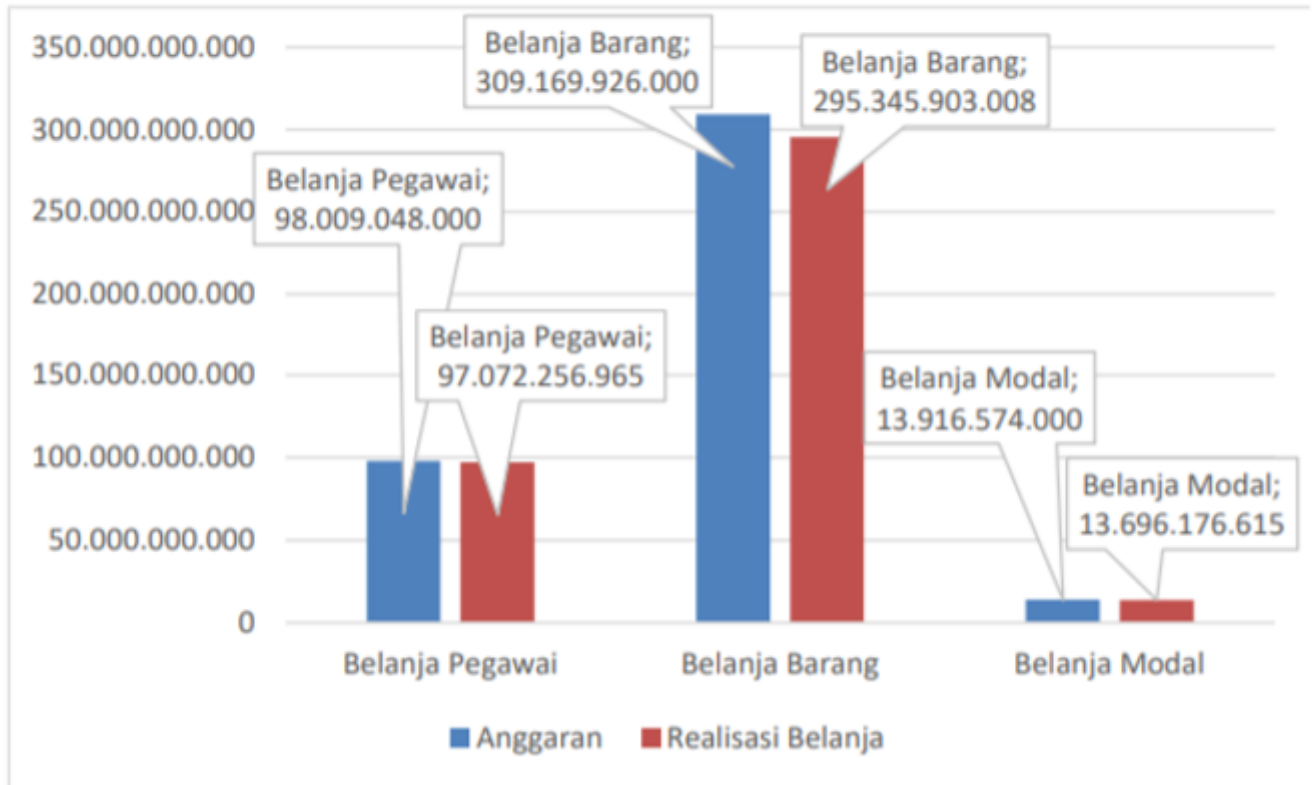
350.000.000.000
300.000.000.000
250.000.000.000
200.000.000.000
150.000.000.000
100.000.000.000
50.000.000.000
0

Belanja Barang; 309.169.926.000
Belanja Barang; 295.345.903.008
Belanja Pegawai; 98.009.048.000
Belanja Pegawai; 97.072.256.965
Belanja Modal; 13.916.574.000
Belanja Modal; 13.696.176.615

Belanja Pegawai
Belanja Barang
Belanja Modal

Anggaran
Realisasi Belanja